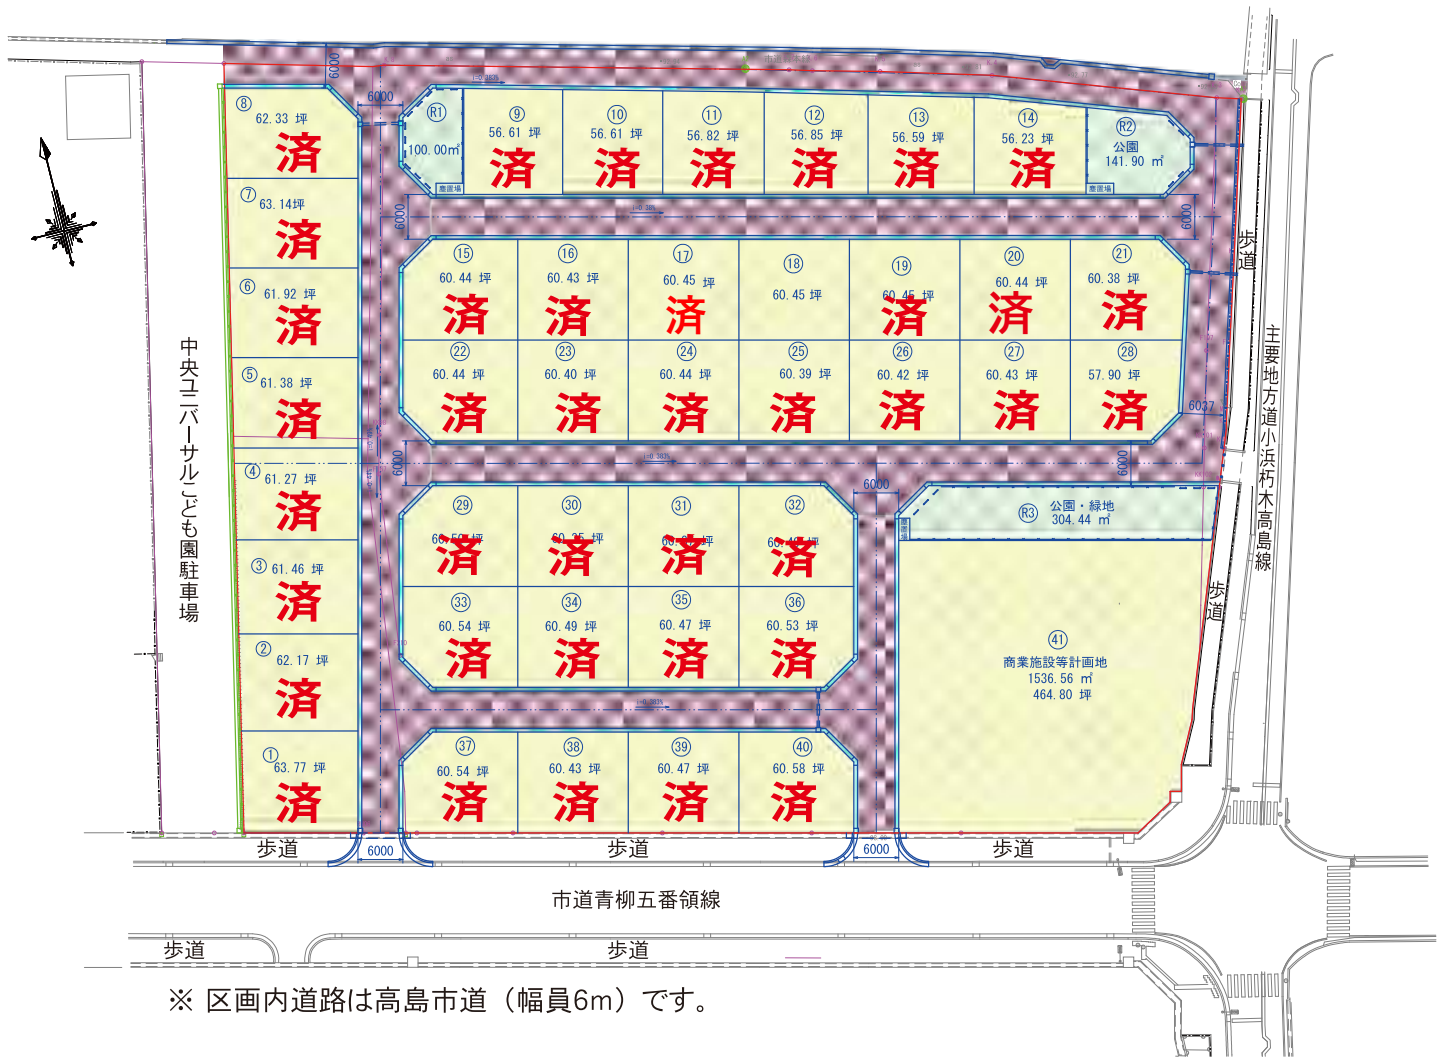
6000

6000

⑧ 62.33 坪 済

R1 100.00㎡ 塵芥場

⑨ 56.61 坪 済

⑩ 56.61 坪 済

⑪ 56.82 坪 済

⑫ 56.85 坪 済

⑬ 56.59 坪 済

⑭ 56.23 坪 済

R2 公園 141.90 ㎡ 塵芥場

⑦ 63.14坪 済

6000

6000

⑥ 61.92 坪 済

⑮ 60.44 坪 済

⑯ 60.43 坪 済

⑰ 60.45 坪 済

⑱ 60.45 坪

⑲ 60.45 坪 済

⑳ 60.44 坪 済

㉑ 60.38 坪 済

歩道

⑤ 61.38 坪 済

㉒ 60.44 坪 済

㉓ 60.40 坪 済

㉔ 60.44 坪 済

㉕ 60.39 坪 済

㉖ 60.42 坪 済

㉗ 60.43 坪 済

㉘ 57.90 坪 済

6037

中央ユニバーサルこども園駐車場

主要地方道小浜朽木高島線

6000

6000

④ 61.27 坪 済

6000

㉙ 60.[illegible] 坪 済

㉚ 60.35 坪 済

㉛ 60.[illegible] 坪 済

㉜ 60.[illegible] 坪 済

R3 公園・緑地 304.44 ㎡

③ 61.46 坪 済

歩道

㉝ 60.54 坪 済

㉞ 60.49 坪 済

㉟ 60.47 坪 済

㊱ 60.53 坪 済

㊶ 商業施設等計画地 1536.56 ㎡ 464.80 坪

② 62.17 坪 済

㊲ 60.54 坪 済

㊳ 60.43 坪 済

㊴ 60.47 坪 済

㊵ 60.58 坪 済

① 63.77 坪 済

歩道 6000 歩道 6000 歩道

市道青柳五番領線

歩道 歩道

※ 区画内道路は高島市道（幅員6m）です。